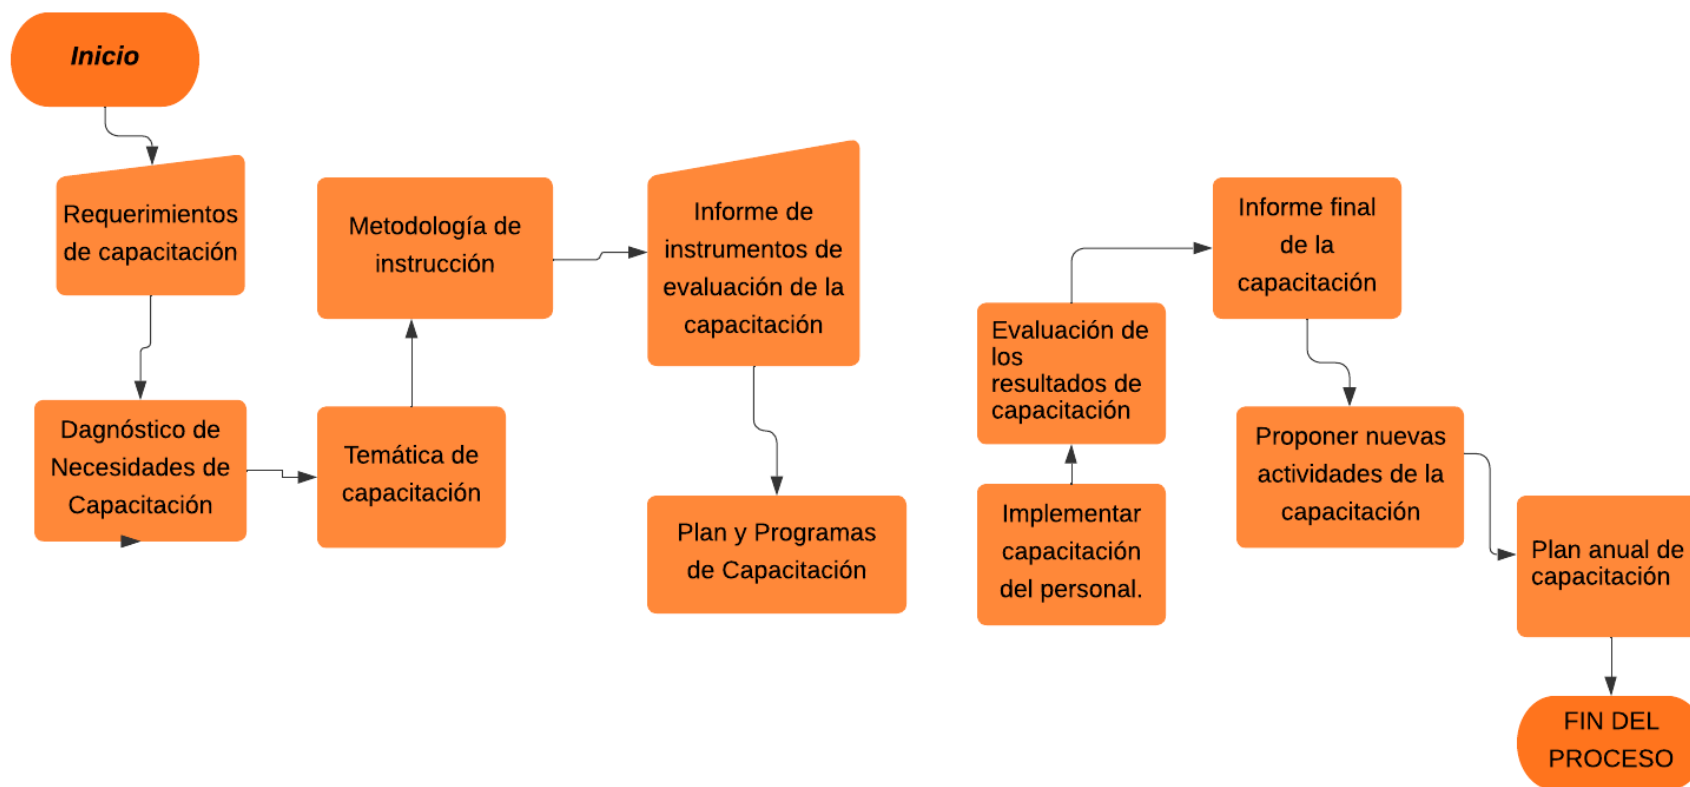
Inicio

Requerimientos de capacitación

Dagnóstico de Necesidades de Capacitación

Temática de capacitación

Metodología de instrucción

Informe de instrumentos de evaluación de la capacitación

Plan y Programas de Capacitación

Implementar capacitación del personal.

Evaluación de los resultados de capacitación

Informe final de la capacitación

Proponer nuevas actividades de la capacitación

Plan anual de capacitación

FIN DEL PROCESO